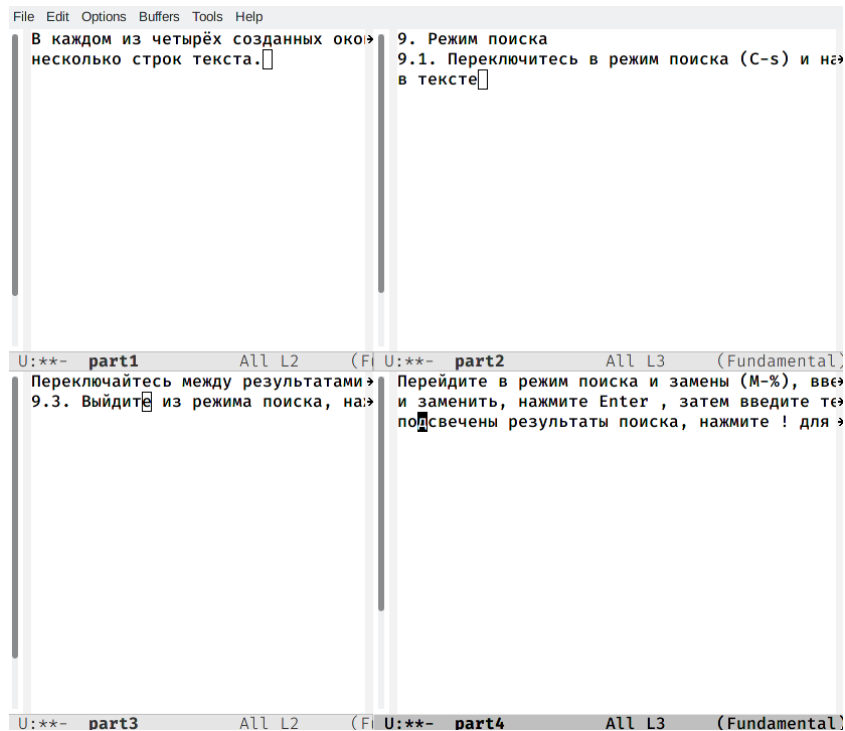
File Edit Options Buffers Tools Help

В каждом из четырёх созданных окон
несколько строк текста.

U:**- part1 All L2 (F

9. Режим поиска
9.1. Переключитесь в режим поиска (C-s) и на
в тексте

U:**- part2 All L3 (Fundamental)

Переключайтесь между результатами
9.3. Выйдите из режима поиска, на

U:**- part3 All L2 (F

Перейдите в режим поиска и замены (M-%), вве
и заменить, нажмите Enter , затем введите те
подсвечены результаты поиска, нажмите ! для

U:**- part4 All L3 (Fundamental)